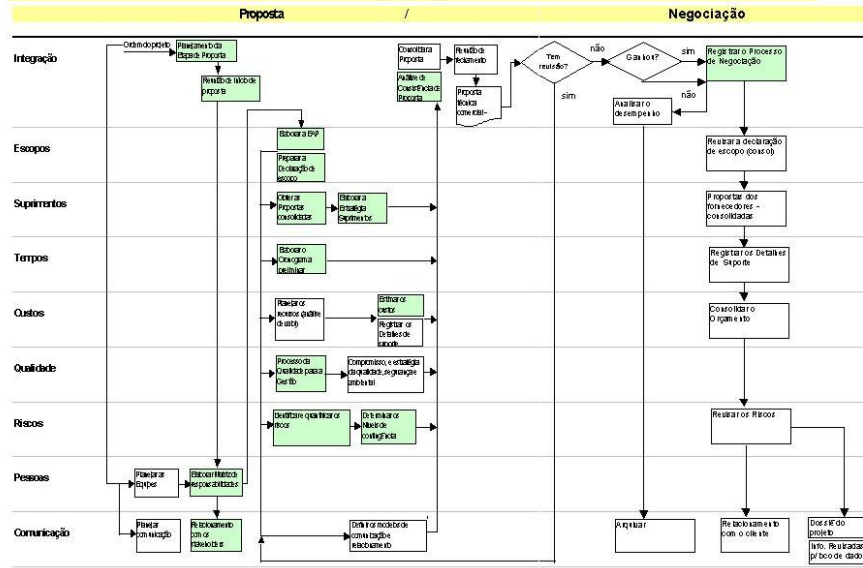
Proposta / Negociação

Integração
Escopos
Suprimentos
Tempos
Custos
Qualidade
Riscos
Pessoas
Comunicação

Ordem do projeto
Planejamento da Etapa de Proposta
Reunião de início de proposta
Consolidar a Proposta
Análise de Consistência da Proposta
Reunião de fechamento
Proposta técnica comercial
Tem revisão?
não
sim
Ganhou?
sim
não
Registrar o Processo de Negociação
Avaliar o desempenho
Elaborar EAP
Preparar a Declaração de escopo
Revisar a declaração de escopo (cons ol)
Obter as Propostas consolidadas
Elaborar a Estratégia Suprimentos
Propostas dos fornecedores - consolidadas
Elaborar o Cronograma preliminar
Registrar os Detalhes de Suporte
Planejar os recursos (qualitativos)
Estimar os custos
Registrar os Detalhes de suporte
Consolidar o Orçamento
Processo da Qualidade para a Gestão
Compromisso, e estratégia da qualidade, segurança e ambiental
Identificar e quantificar os riscos
Determinar os Níveis de contingência
Revisar os Riscos
Planejar Equipes
Elaborar Matriz de responsabilidades
Planejar comunicação
Relacionamento com os stakeholders
Definir os modelos de comunicação e relacionamento
Arquivar
Relacionamento com o cliente
Dossiê do projeto
Info. Reutilizadas p/ banco de dados